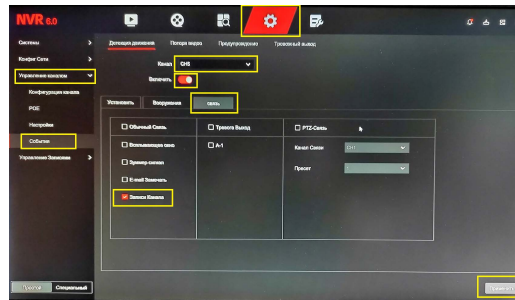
NVR 6.0

Система
Конфиг Сети
Управление каналом
Конфигурация канала
POE
Настройки
События
Управление Записью

Детекция движения
Потеря видео
Предупреждение
Тревожный выход

Канал CH1
Включить

Установить
Вооружение
связь

Обычный Связь
Всплывающее окно
Зуммер сигнал
E-mail Замечать
Запись Канала

Тревога Выход
A-1

PTZ-Связь
Канал Связи CH1
Пресет 1

Простое
Специальный
Применить